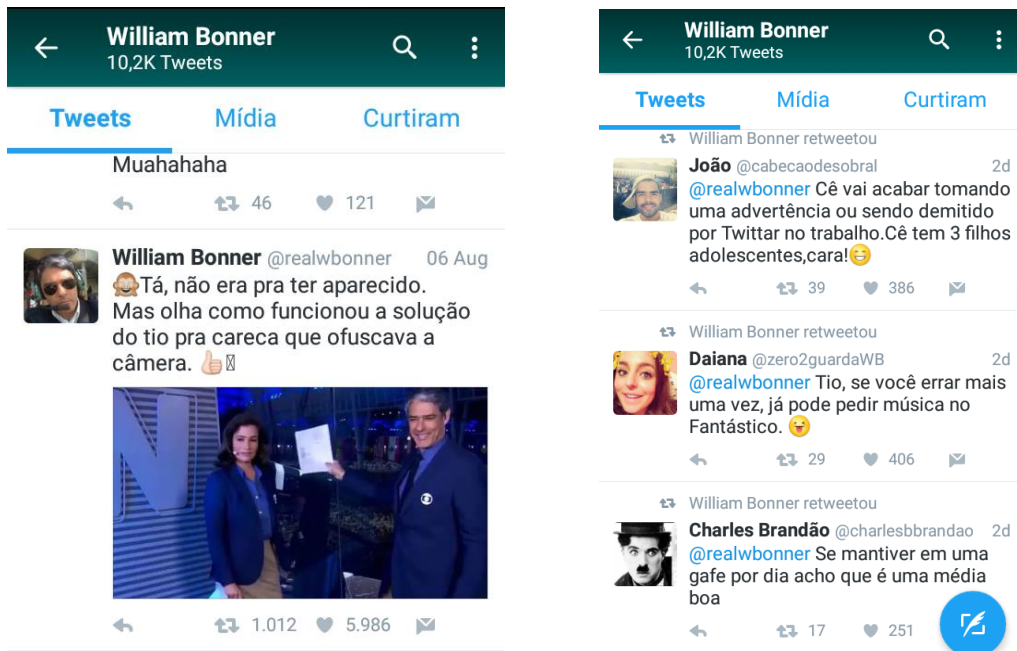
William Bonner
10,2K Tweets

Tweets Mídia Curtiram

Muahahaha

46 121

William Bonner @realwbonner 06 Aug
🙈Tá, não era pra ter aparecido. Mas olha como funcionou a solução do tio pra careca que ofuscava a câmera. 👍🏼

1.012 5.986

William Bonner
10,2K Tweets

Tweets Mídia Curtiram

William Bonner retweetou
João @cabecaodesobral 2d
@realwbonner Cê vai acabar tomando uma advertência ou sendo demitido por Twittar no trabalho.Cê tem 3 filhos adolescentes,cara!😄

39 386

William Bonner retweetou
Daiana @zero2guardaWB 2d
@realwbonner Tio, se você errar mais uma vez, já pode pedir música no Fantástico. 😜

29 406

William Bonner retweetou
Charles Brandão @charlesbbrandao 2d
@realwbonner Se mantiver em uma gafe por dia acho que é uma média boa

17 251